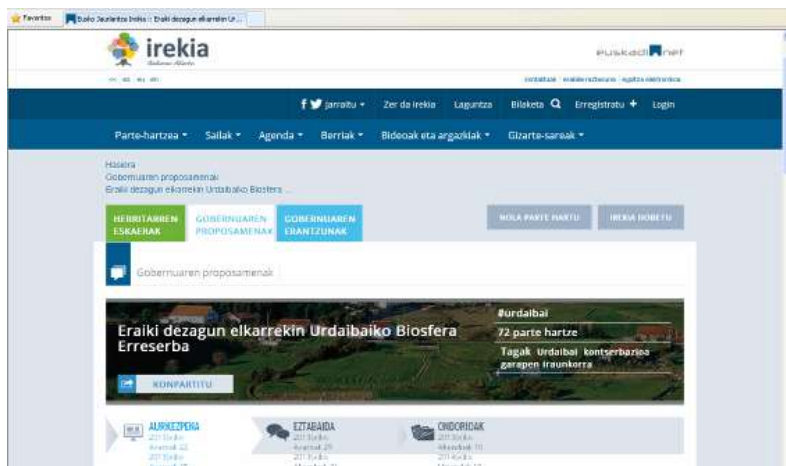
Favoritos | Eusko Jaurlaritza Irekia :: Eraiki dezagun elkarrekin Ur...

irekia

euskadi.net

f jarraitu ▾ Zer da Irekia Laguntza Bilaketa Erregistratu + Login

Parte-hartzea ▾ Sailak ▾ Agenda ▾ Berriak ▾ Bideoak eta argazkiak ▾ Gizarte-sareak ▾

Hasiera
Gobernuaren proposamenak
Eraiki dezagun elkarrekin Urdaibaiko Biosfera ...

HERRITARREN ESKAERAK | GOBERNUAREN PROPOSAMENAK | GOBERNUAREN ERANTZUNAK

NOLA PARTE HARTU | IREKIA HOBETU

Gobernuaren proposamenak

Eraiki dezagun elkarrekin Urdaibaiko Biosfera Erreserba

#urdaibai
72 parte hartze
Tagak Urdaibai kontserbazioa garapen iraunkorra

KONPARTITU

AURKEZPENA | EZTABAIDA | ONDORIOAK
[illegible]